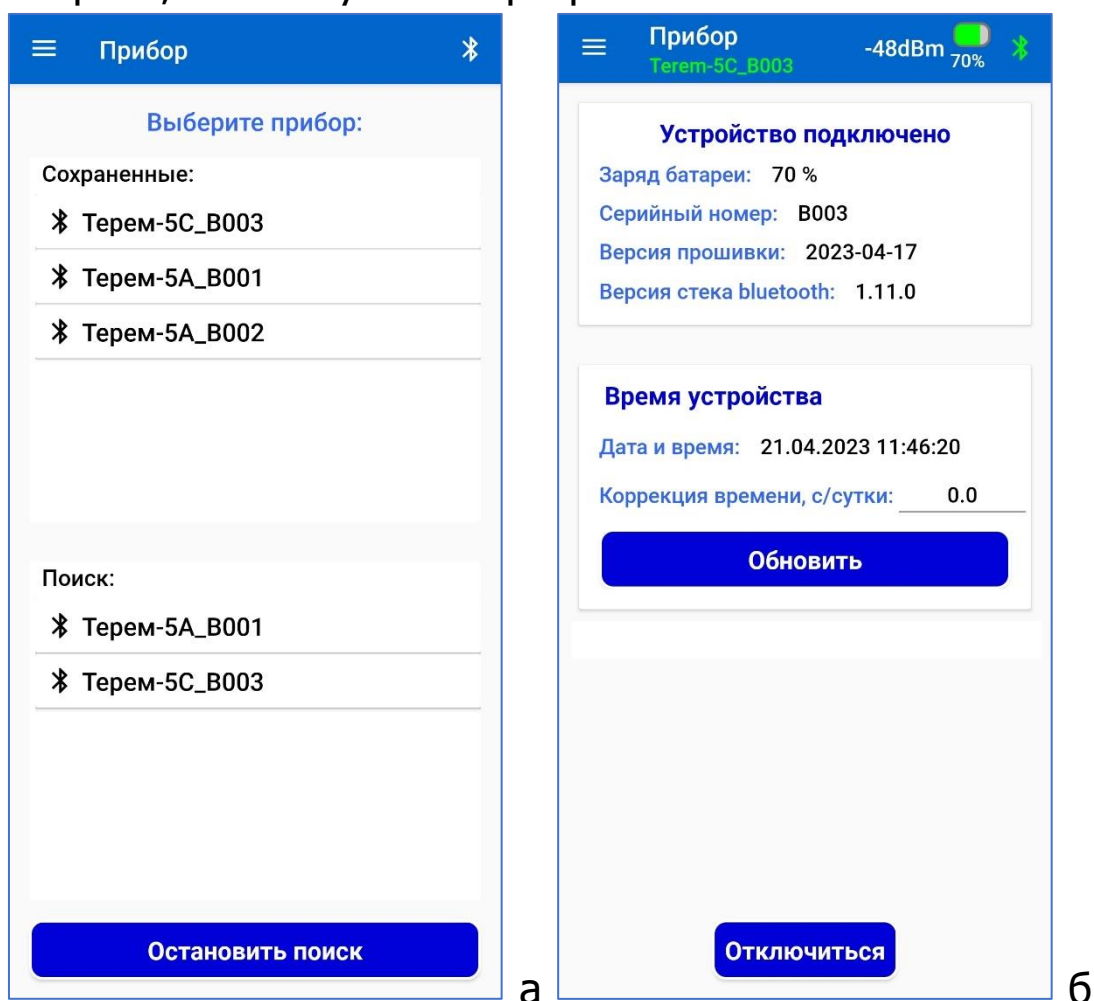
Прибор

Выберите прибор:

Сохраненные:

Терем-5С_В003

Терем-5А_В001

Терем-5А_В002

Поиск:

Терем-5А_В001

Терем-5С_В003

Остановить поиск

а

Прибор
Terem-5C_B003

-48dBm 70%

Устройство подключено

Заряд батареи: 70 %

Серийный номер: B003

Версия прошивки: 2023-04-17

Версия стека bluetooth: 1.11.0

Время устройства

Дата и время: 21.04.2023 11:46:20

Коррекция времени, с/сутки: 0.0

Обновить

Отключиться

б